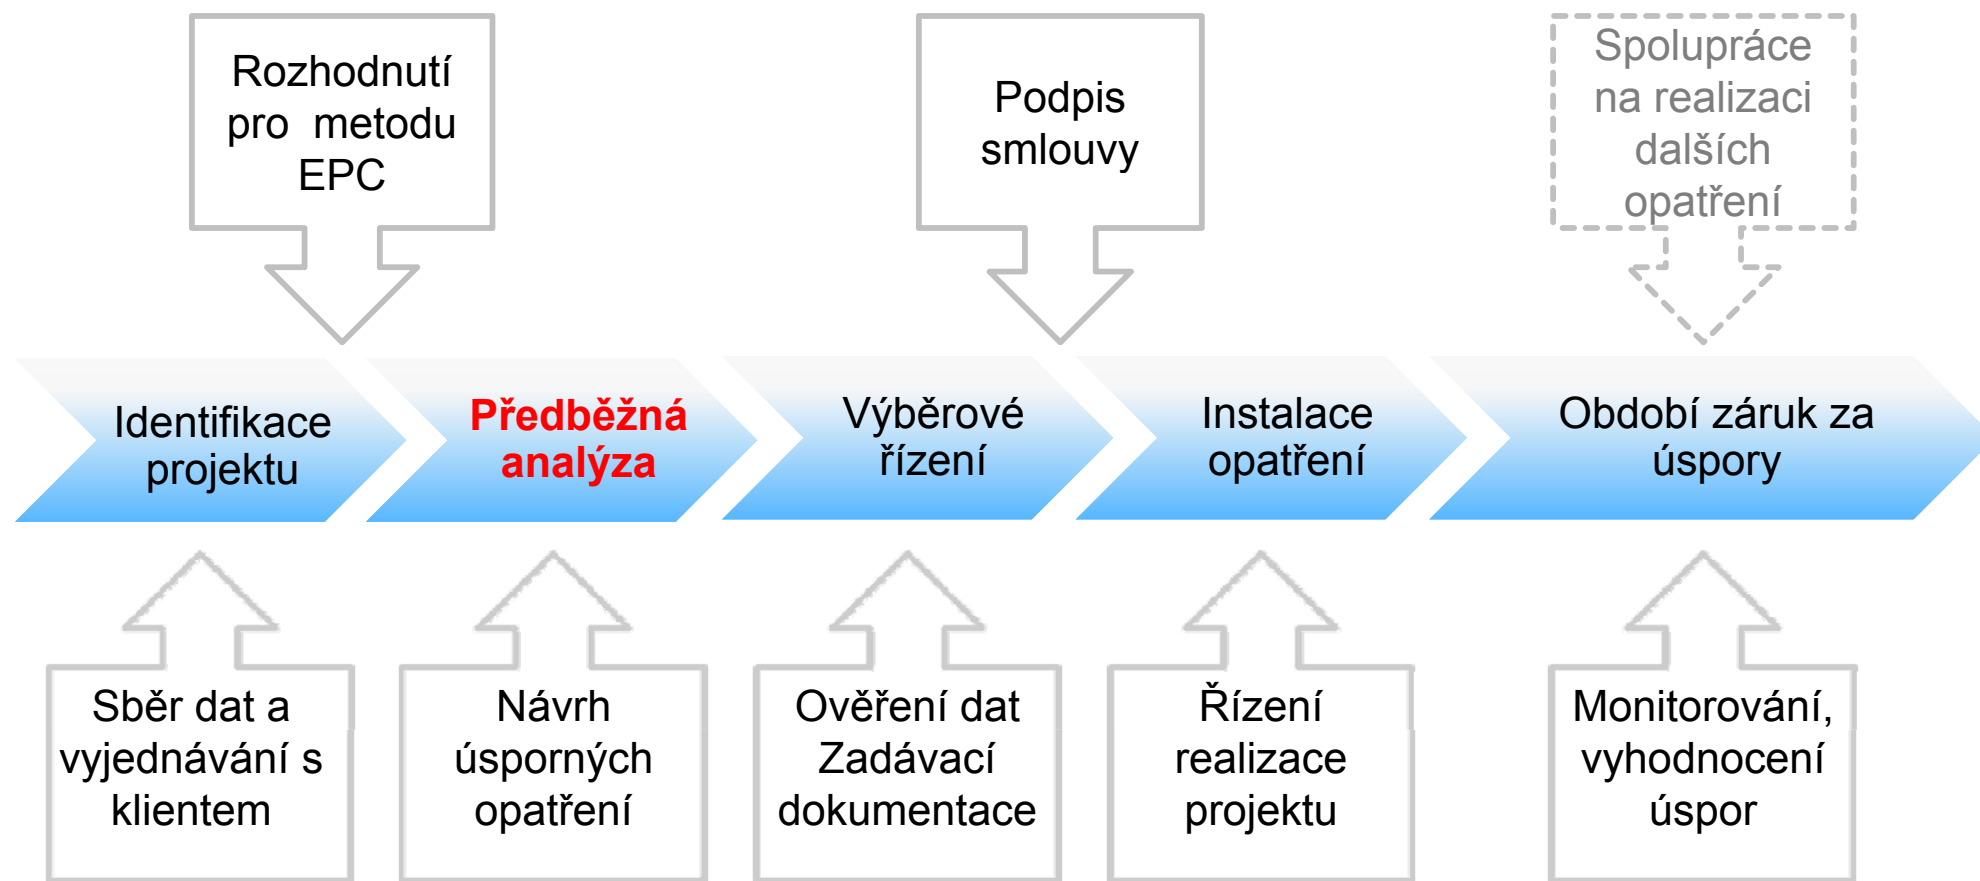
Rozhodnutí pro metodu EPC

Podpis smlouvy

Spolupráce na realizaci dalších opatření

Identifikace projektu

Předběžná analýza

Výběrové řízení

Instalace opatření

Období záruk za úspory

Sběr dat a vyjednávání s klientem

Návrh úsporných opatření

Ověření dat Zadávací dokumentace

Řízení realizace projektu

Monitorování, vyhodnocení úspor